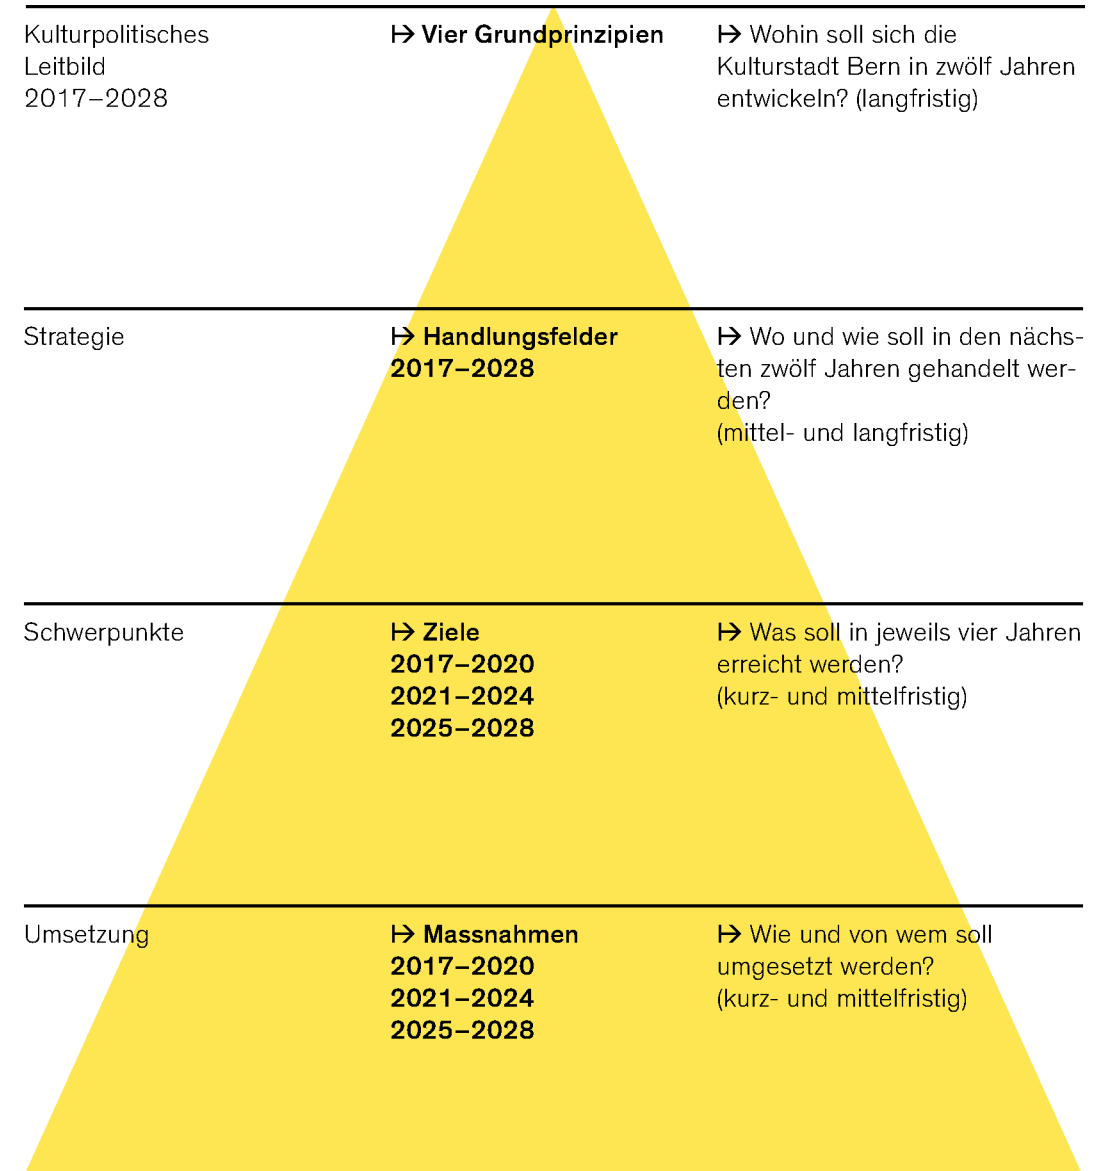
| | | |
|---|---|---|
| Kulturpolitisches Leitbild 2017–2028 | → **Vier Grundprinzipien** | → Wohin soll sich die Kulturstadt Bern in zwölf Jahren entwickeln? (langfristig) |
| Strategie | → **Handlungsfelder 2017–2028** | → Wo und wie soll in den nächsten zwölf Jahren gehandelt werden? (mittel- und langfristig) |
| Schwerpunkte | → **Ziele 2017–2020 2021–2024 2025–2028** | → Was soll in jeweils vier Jahren erreicht werden? (kurz- und mittelfristig) |
| Umsetzung | → **Massnahmen 2017–2020 2021–2024 2025–2028** | → Wie und von wem soll umgesetzt werden? (kurz- und mittelfristig) |